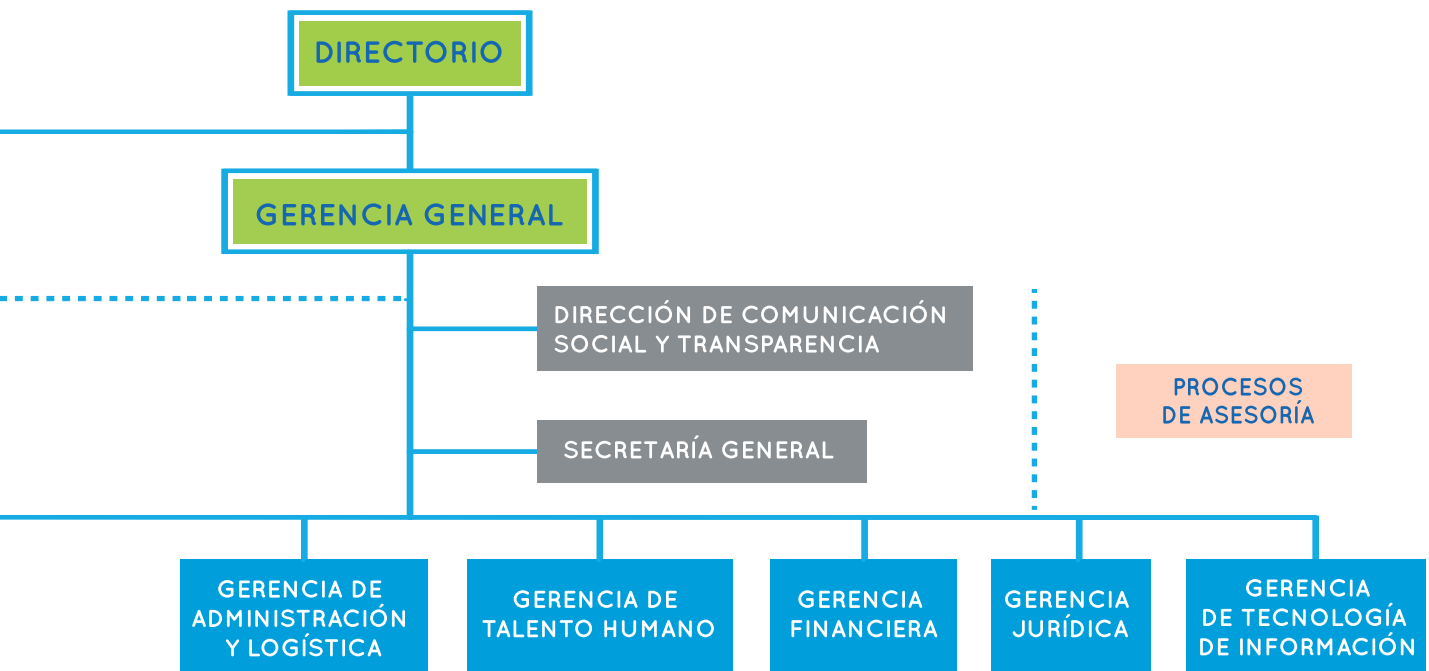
DIRECTORIO

GERENCIA GENERAL

DIRECCIÓN DE COMUNICACIÓN SOCIAL Y TRANSPARENCIA

SECRETARÍA GENERAL

PROCESOS DE ASESORÍA

GERENCIA DE ADMINISTRACIÓN Y LOGÍSTICA

GERENCIA DE TALENTO HUMANO

GERENCIA FINANCIERA

GERENCIA JURÍDICA

GERENCIA DE TECNOLOGÍA DE INFORMACIÓN